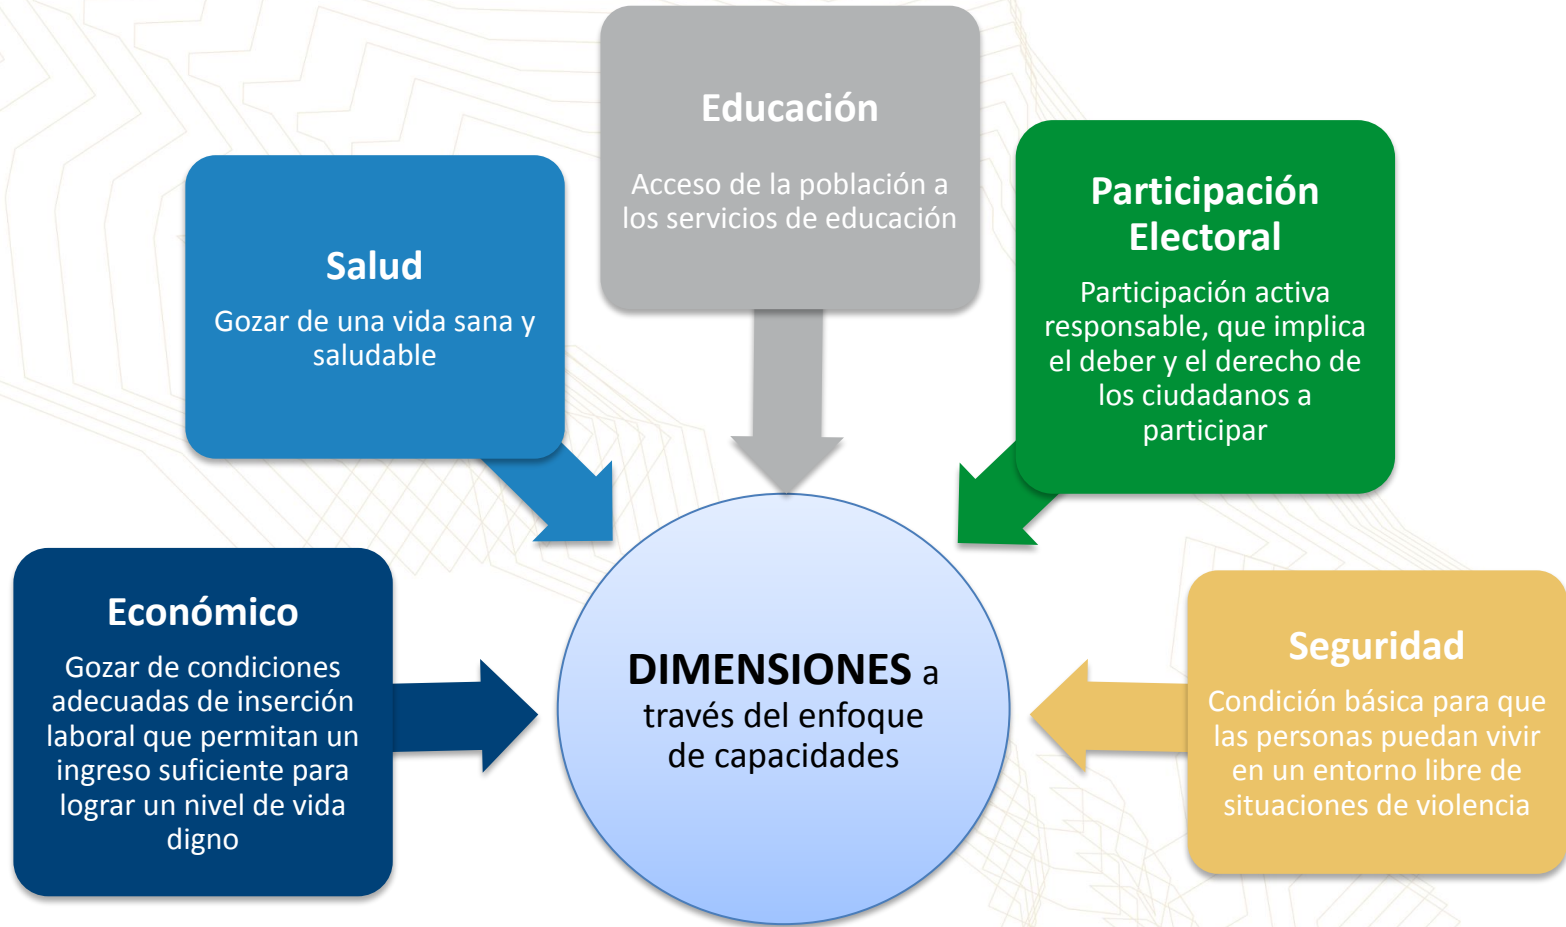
Educación

Acceso de la población a los servicios de educación

Salud

Gozar de una vida sana y saludable

Participación Electoral

Participación activa responsable, que implica el deber y el derecho de los ciudadanos a participar

Económico

Gozar de condiciones adecuadas de inserción laboral que permitan un ingreso suficiente para lograr un nivel de vida digno

DIMENSIONES a través del enfoque de capacidades

Seguridad

Condición básica para que las personas puedan vivir en un entorno libre de situaciones de violencia